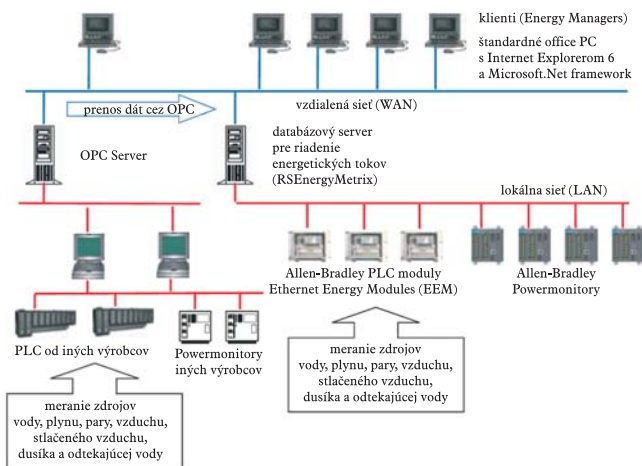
klienti (Energy Managers)

štandardné office PC s Internet Explorerom 6 a Microsoft.Net framework

prenos dát cez OPC

vzdialená sieť (WAN)

OPC Server

databázový server pre riadenie energetických tokov (RSEnergyMetrix)

lokálna sieť (LAN)

Allen-Bradley PLC moduly Ethernet Energy Modules (EEM)

Allen-Bradley Powermonitory

PLC od iných výrobcov

Powermonitory iných výrobcov

meranie zdrojov vody, plynu, pary, vzduchu, stlačeného vzduchu, dusíka a odtekajúcej vody

meranie zdrojov vody, plynu, pary, vzduchu, stlačeného vzduchu, dusíka a odtekajúcej vody